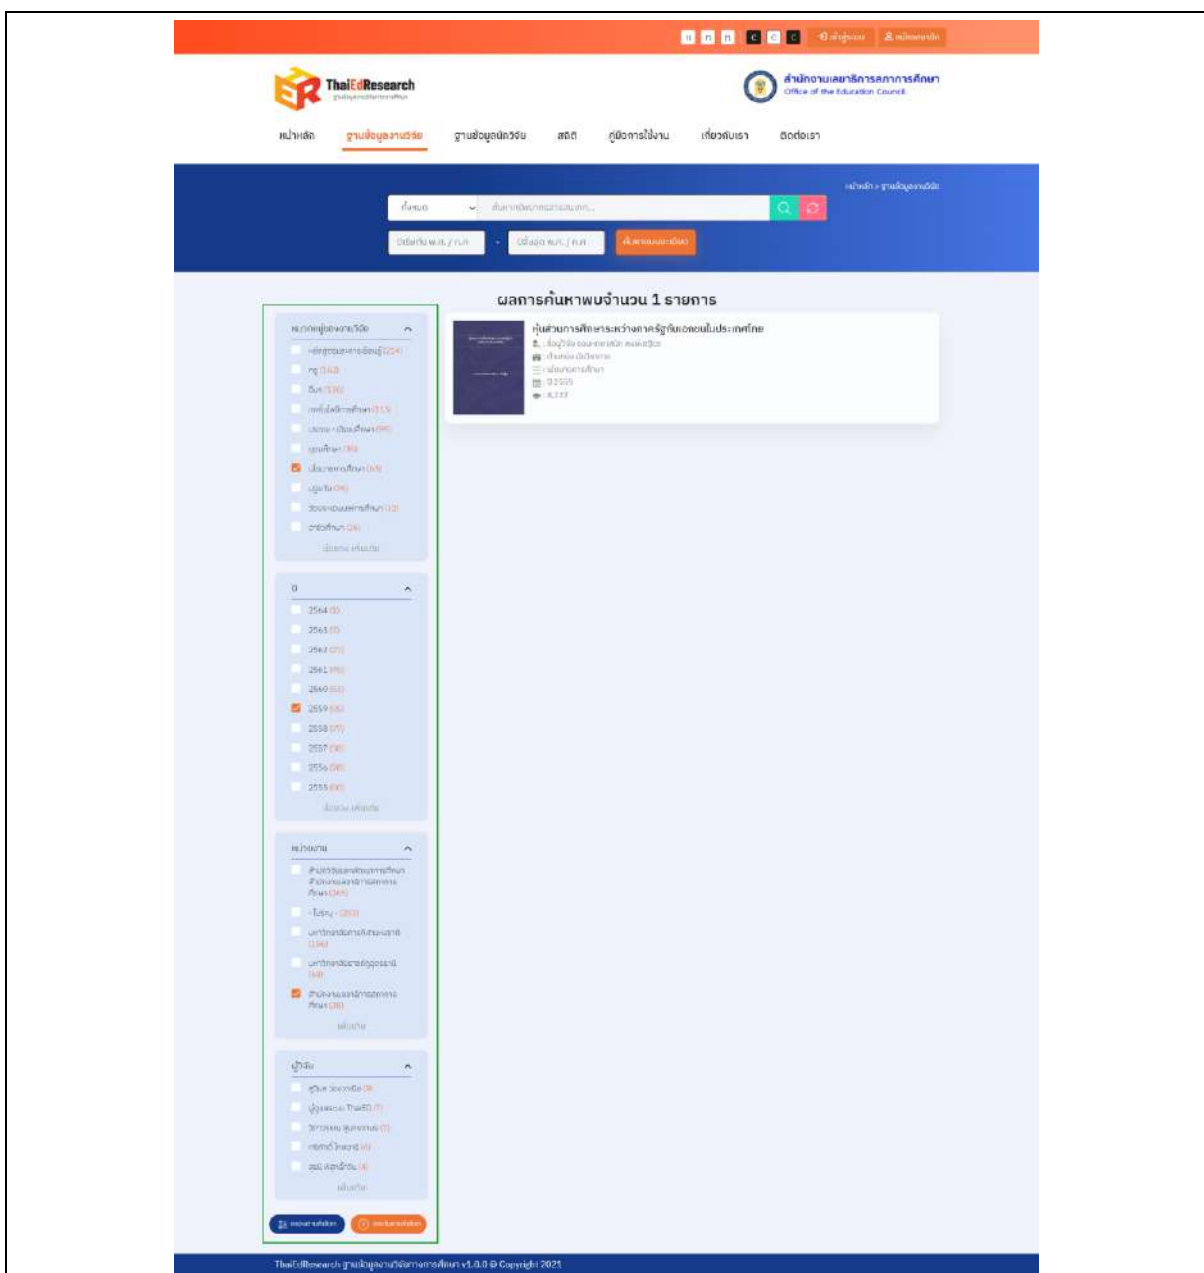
ก ก ก C C C เข้าสู่ระบบ ลงทะเบียน

ThaiEdResearch

สำนักงานเลขาธิการสภาการศึกษา
Office of the Education Council

หน้าหลัก ฐานข้อมูลงานวิจัย ฐานข้อมูลนักวิจัย สถิติ คู่มือการใช้งาน เกี่ยวกับเรา ติดต่อเรา

หน้าหลัก > ฐานข้อมูลงานวิจัย

ทั้งหมด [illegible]

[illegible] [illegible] ค้นหาแบบละเอียด

ผลการค้นหาพบจำนวน 1 รายการ

หุ้นส่วนการศึกษาระหว่างภาครัฐกับเอกชนในประเทศไทย
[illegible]
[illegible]
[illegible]
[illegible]
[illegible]

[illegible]
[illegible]
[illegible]
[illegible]
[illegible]
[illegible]
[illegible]
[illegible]
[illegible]
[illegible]
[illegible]
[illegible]

ปี
2564
2563
2562
2561
2560
2559
2558
2557
2556
2555
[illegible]

หน่วยงาน
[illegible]
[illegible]
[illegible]
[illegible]
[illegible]
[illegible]

ผู้วิจัย
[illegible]
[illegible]
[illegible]
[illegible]
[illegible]
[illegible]

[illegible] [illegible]

ThaiEdResearch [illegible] v1.0.0 © Copyright 2021